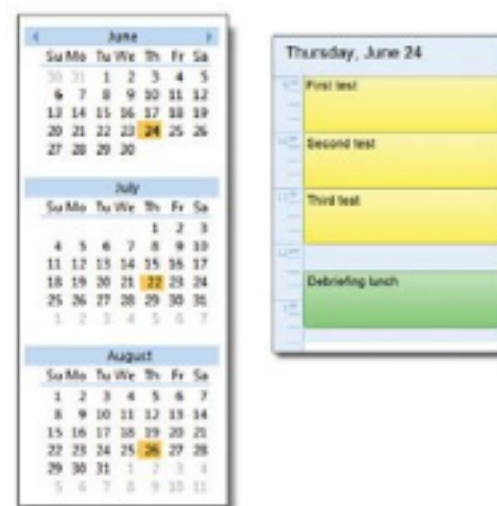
June
Su Mo Tu We Th Fr Sa
30 31 1 2 3 4 5
6 7 8 9 10 11 12
13 14 15 16 17 18 19
20 21 22 23 24 25 26
27 28 29 30

July
Su Mo Tu We Th Fr Sa
1 2 3
4 5 6 7 8 9 10
11 12 13 14 15 16 17
18 19 20 21 22 23 24
25 26 27 28 29 30 31
1 2 3 4 5 6 7

August
Su Mo Tu We Th Fr Sa
1 2 3 4 5 6 7
8 9 10 11 12 13 14
15 16 17 18 19 20 21
22 23 24 25 26 27 28
29 30 31 1 2 3 4
5 6 7 8 9 10 11

Thursday, June 24

First test

Second test

Third test

Debriefing lunch